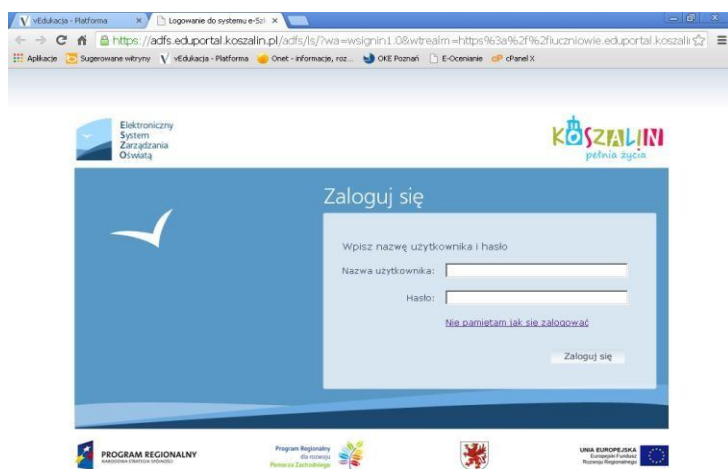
vEdukacja - Platforma ×
Logowanie do systemu e-Szk ×

https://adfs.eduportal.koszalin.pl/adfs/ls/?wa=wsignin1.0&wtrealm=https%3a%2f%2fuczniowie.eduportal.koszalin

Aplikacje Sugerowane witryny vEdukacja - Platforma Onet - informacje, roz... OKE Poznań E-Ocenianie cPanel X

Elektroniczny
System
Zarządzania
Oświatą

KOSZALIN
pełnia życia

Zaloguj się

Wpisz nazwę użytkownika i hasło

Nazwa użytkownika:

Hasło:

Nie pamiętam jak się zalogować

Zaloguj się

PROGRAM REGIONALNY
NARODOWA STRATEGIA SPÓJNOŚCI

Program Regionalny dla rozwoju Pomorza Zachodniego

UNIA EUROPEJSKA
Europejski Fundusz Rozwoju Regionalnego